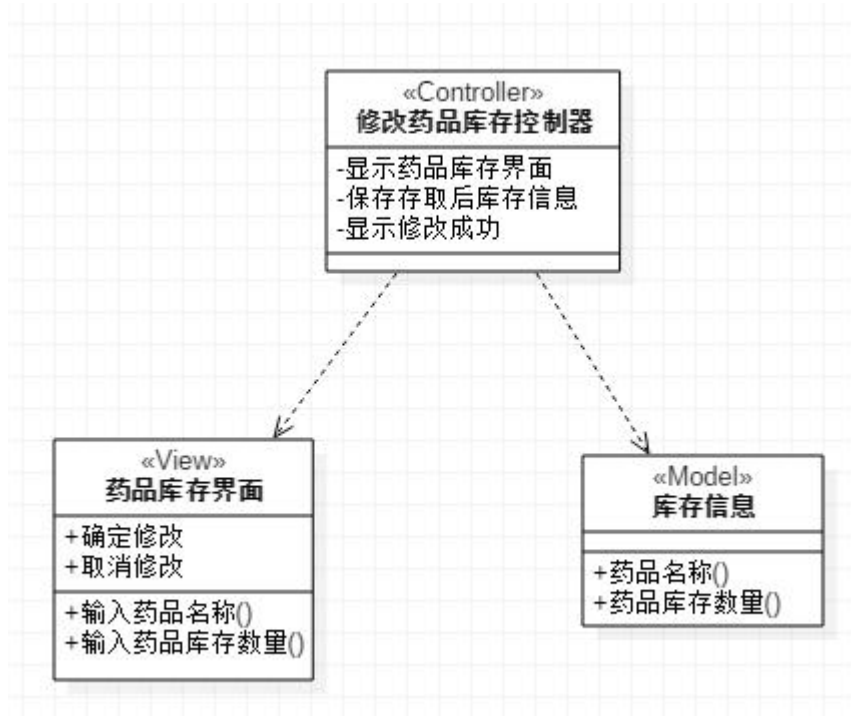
«Controller»
修改药品库存控制器

-显示药品库存界面
-保存存取后库存信息
-显示修改成功

«View»
药品库存界面

+确定修改
+取消修改

+输入药品名称()
+输入药品库存数量()

«Model»
库存信息

+药品名称()
+药品库存数量()